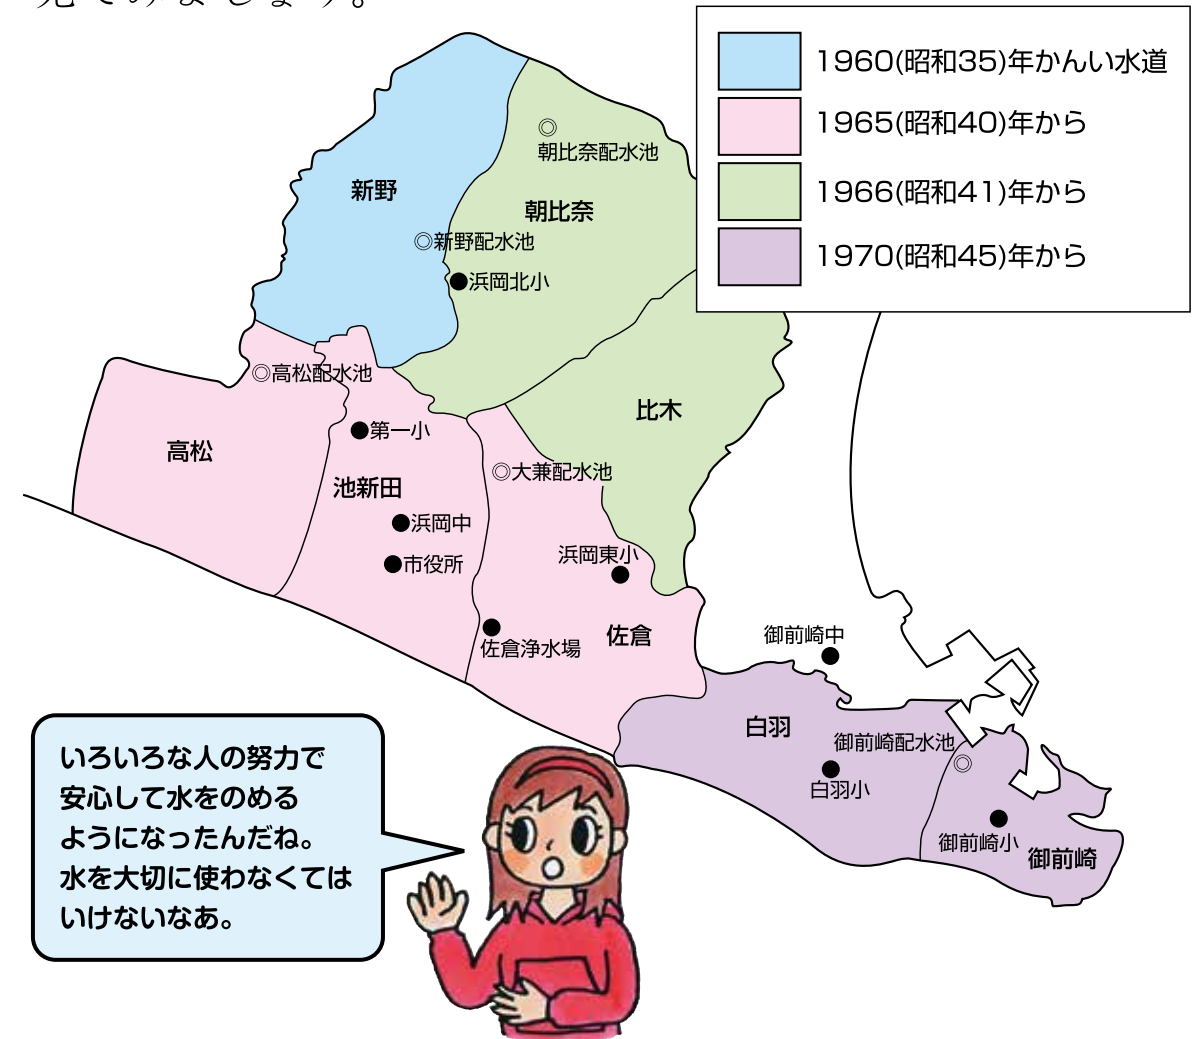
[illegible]

| | |
|---|---|
| | 1960(昭和35)年かんい水道 |
| | 1965(昭和40)年から |
| | 1966(昭和41)年から |
| | 1970(昭和45)年から |

新野
◎朝比奈配水池
朝比奈
◎新野配水池
●浜岡北小
◎高松配水池
比木
●第一小
高松
池新田
◎大兼配水池
●浜岡中
●市役所
浜岡東小●
●佐倉浄水場
佐倉
御前崎中●
白羽
御前崎配水池
◎
●白羽小
●御前崎小
御前崎

いろいろな人の努力で安心して水をのめるようになったんだね。水を大切に使わなくてはいけないなあ。